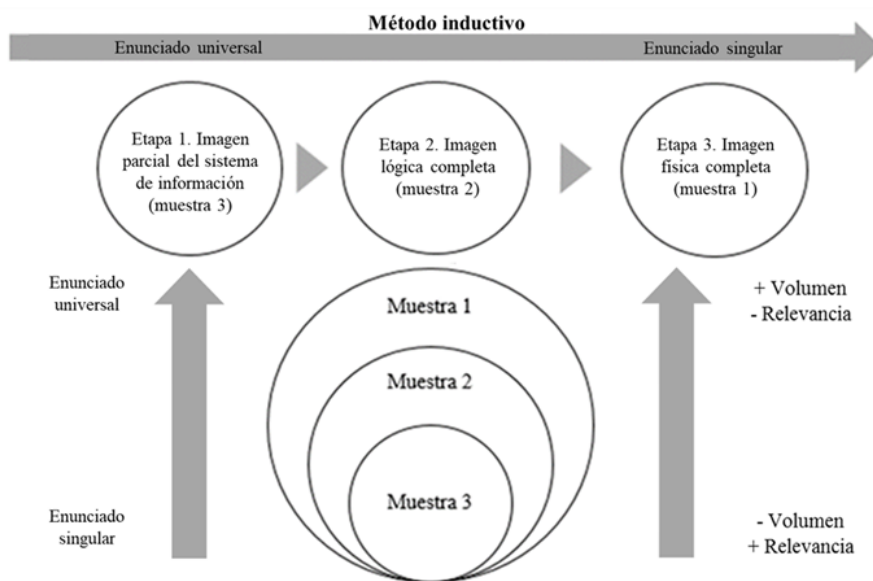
Método inductivo

Enunciado universal

Enunciado singular

Etapa 1. Imagen parcial del sistema de información (muestra 3)

Etapa 2. Imagen lógica completa (muestra 2)

Etapa 3. Imagen física completa (muestra 1)

Enunciado universal

Enunciado singular

Muestra 1

Muestra 2

Muestra 3

+ Volumen
- Relevancia

- Volumen
+ Relevancia